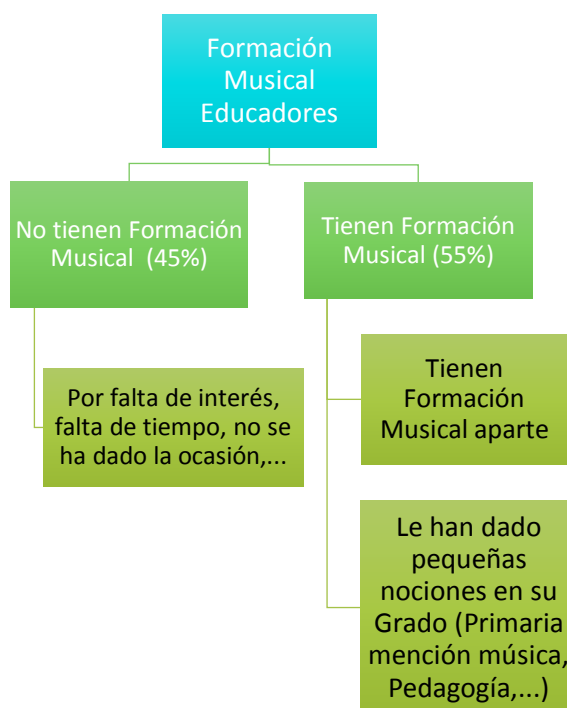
Formación Musical Educadores

No tienen Formación Musical (45%)

Tienen Formación Musical (55%)

Por falta de interés, falta de tiempo, no se ha dado la ocasión,...

Tienen Formación Musical aparte

Le han dado pequeñas nociones en su Grado (Primaria mención música, Pedagogía,...)